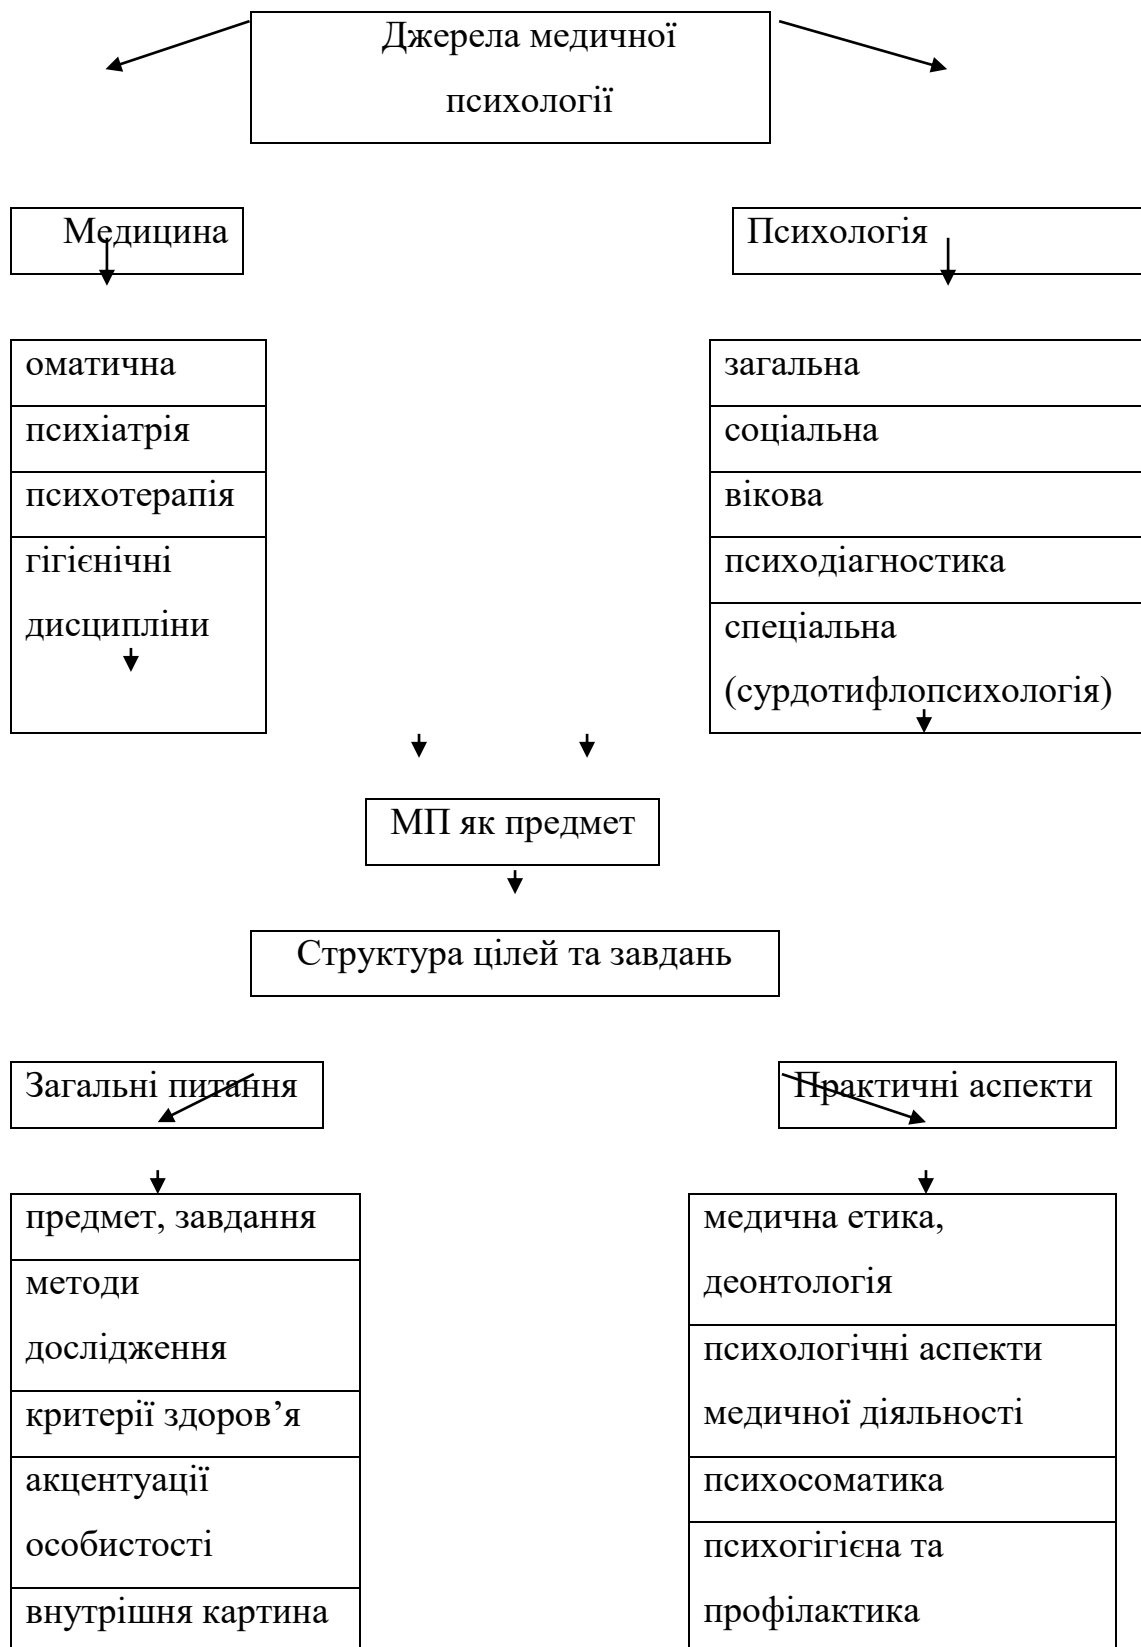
Джерела медичної психології

Медицина

Психологія

оматична

психіатрія

психотерапія

гігієнічні дисципліни

загальна

соціальна

вікова

психодіагностика

спеціальна (сурдотифлопсихологія)

МП як предмет

Структура цілей та завдань

Загальні питання

Практичні аспекти

предмет, завдання

методи дослідження

критерії здоров’я

акцентуації особистості

внутрішня картина

медична етика, деонтологія

психологічні аспекти медичної діяльності

психосоматика

психогігієна та профілактика